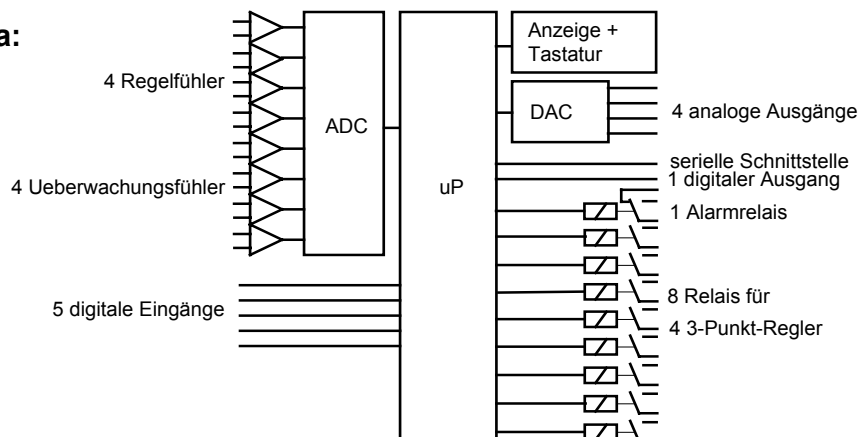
a:

4 Regelfühler

4 Ueberwachungsfühler

ADC

uP

Anzeige + Tastatur

DAC

4 analoge Ausgänge

serielle Schnittstelle

1 digitaler Ausgang

1 Alarmrelais

5 digitale Eingänge

8 Relais für

4 3-Punkt-Regler